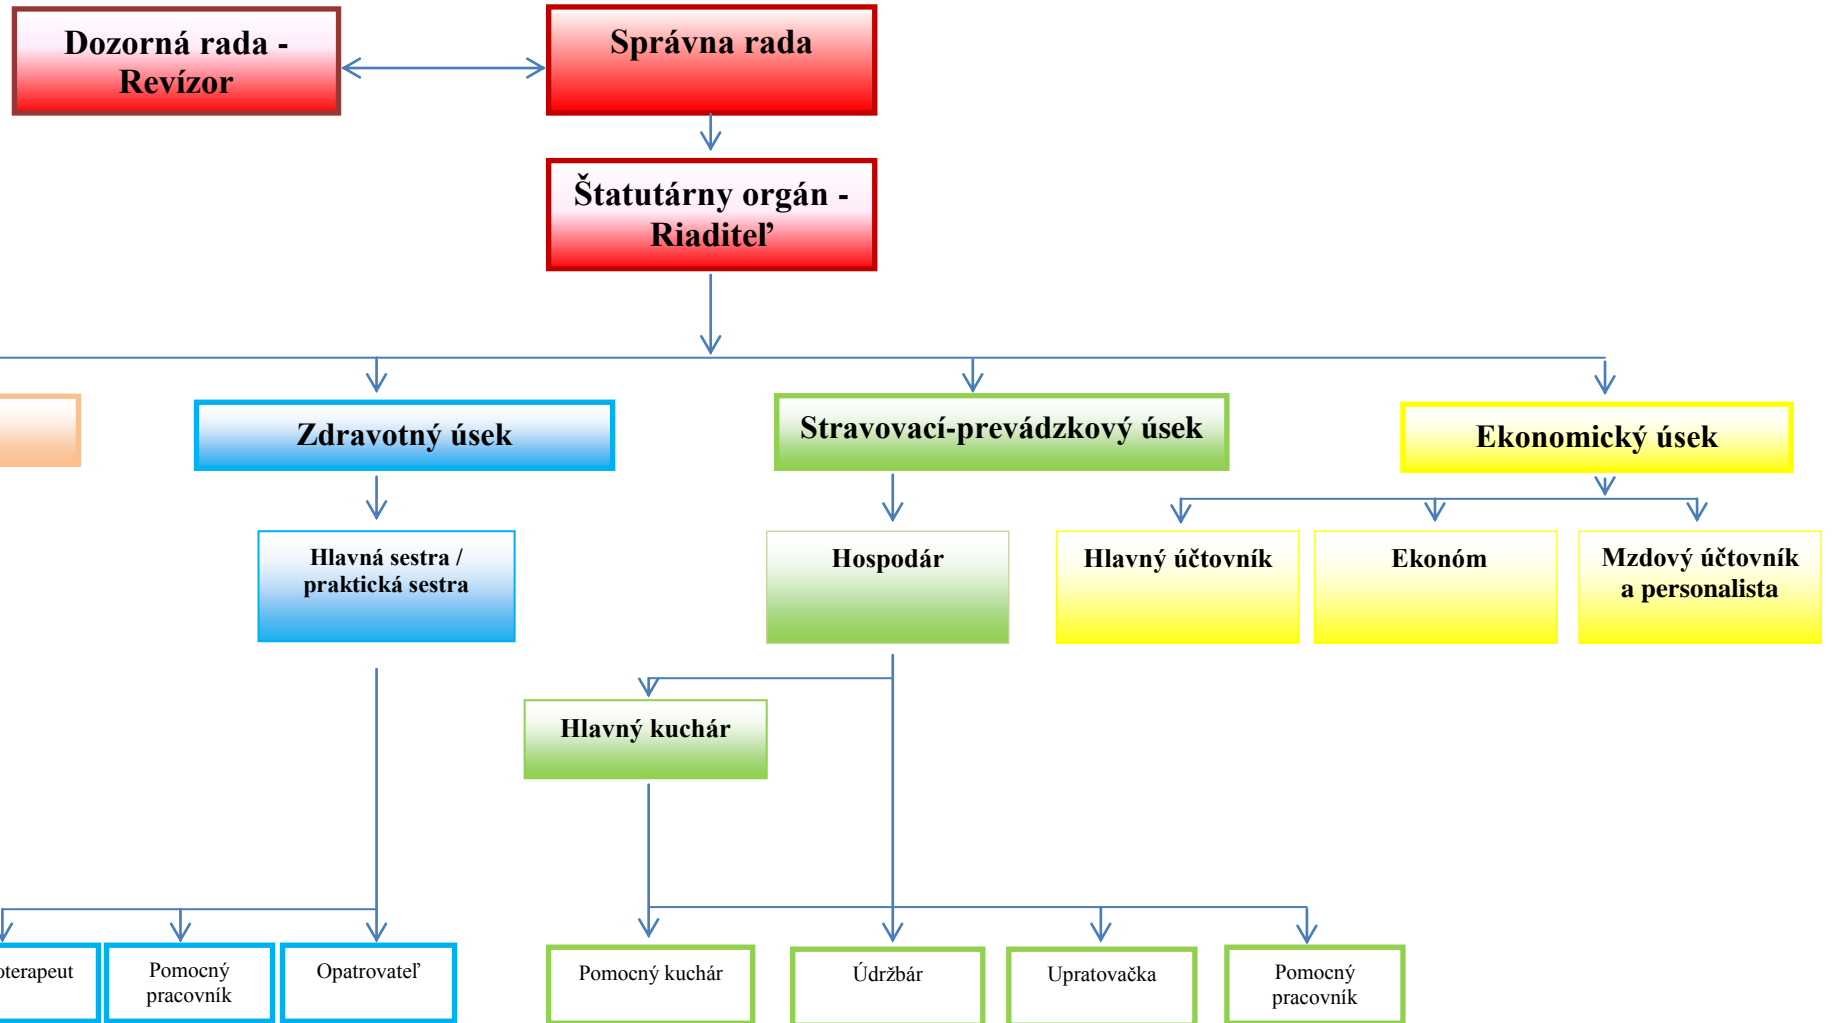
Dozorná rada - Revízor

Správna rada

Štatutárny orgán - Riaditeľ

Zdravotný úsek

Stravovací-prevádzkový úsek

Ekonomický úsek

Hlavná sestra / praktická sestra

Hospodár

Hlavný účtovník

Ekonóm

Mzdový účtovník a personalista

Hlavný kuchár

terapeut

Pomocný pracovník

Opatrovateľ

Pomocný kuchár

Údržbár

Upratovačka

Pomocný pracovník